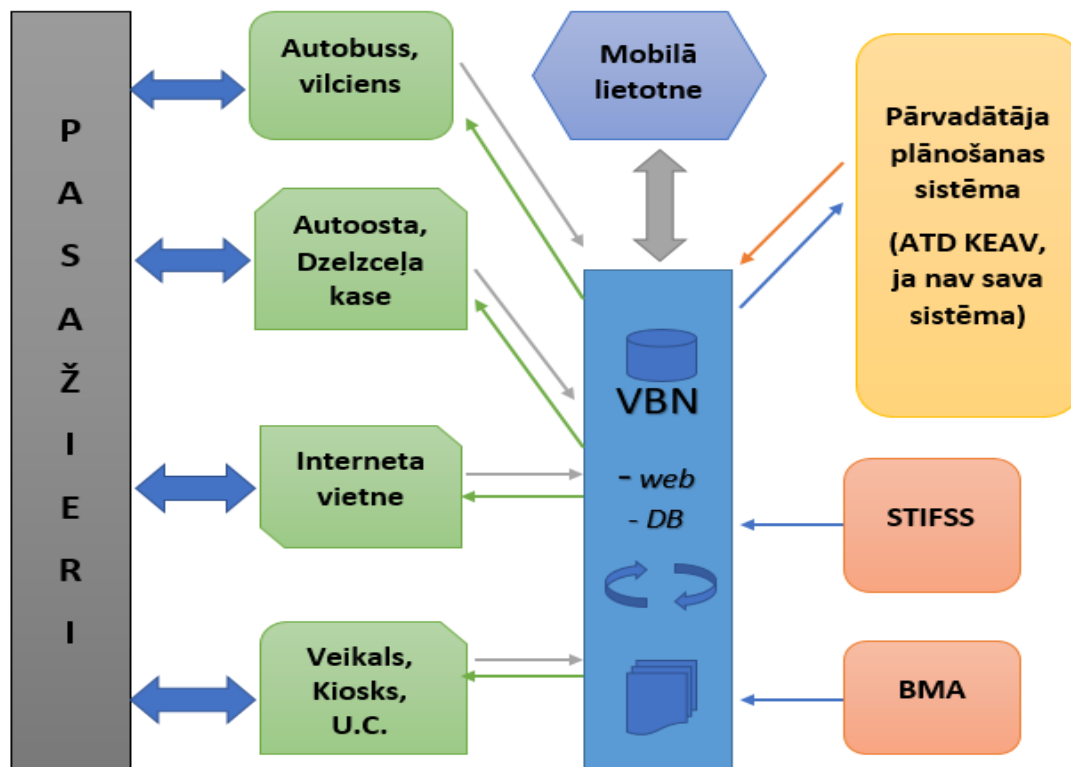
P
A
S
A
Ž
I
E
R
I

Autobuss, vilciens

Mobilā lietotne

Pārvadātāja plānošanas sistēma

(ATD KEAV, ja nav sava sistēma)

Autoosta, Dzelzceļa kase

VBN

Interneta vietne

- web
- DB

STIFSS

Veikals, Kiosks, U.C.

BMA